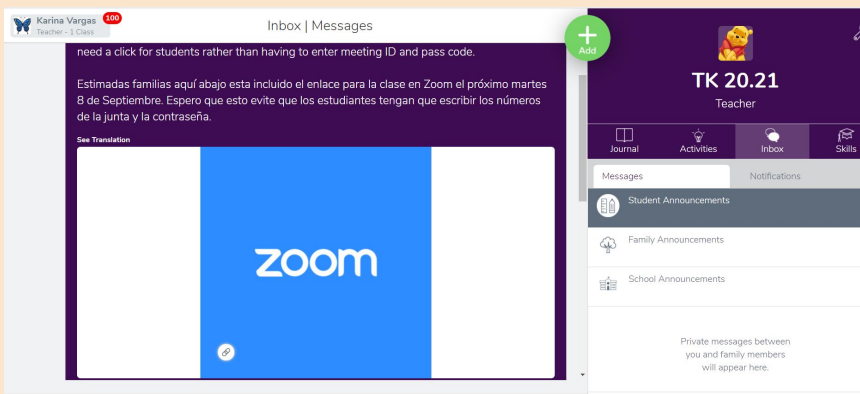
Karina Vargas
Teacher - 1 Class
100

Inbox | Messages

Add

need a click for students rather than having to enter meeting ID and pass code.

Estimadas familias aquí abajo esta incluido el enlace para la clase en Zoom el próximo martes 8 de Septiembre. Espero que esto evite que los estudiantes tengan que escribir los números de la junta y la contraseña.

See Translation

zoom

TK 20.21
Teacher

Journal
Activities
Inbox
Skills

Messages
Notifications

Student Announcements

Family Announcements

School Announcements

Private messages between you and family members will appear here.